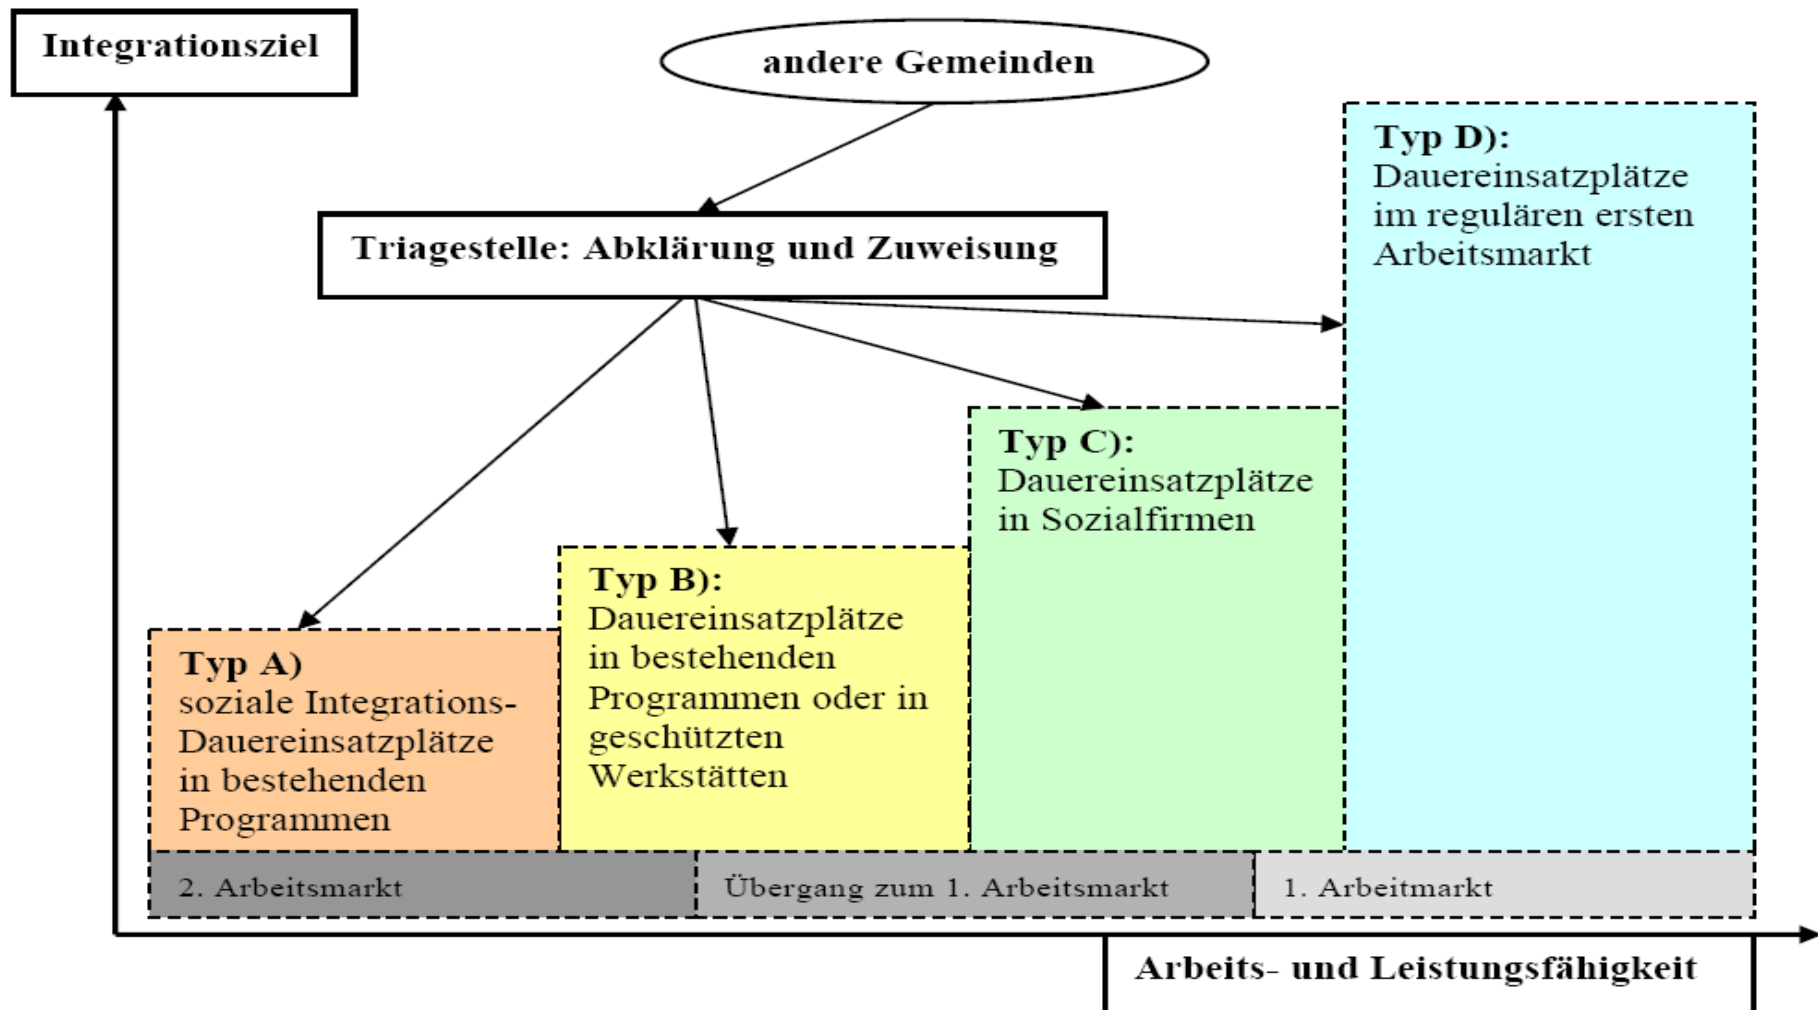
Integrationsziel

andere Gemeinden

Triagestelle: Abklärung und Zuweisung

Typ D):
Dauereinsatzplätze im regulären ersten Arbeitsmarkt

Typ C):
Dauereinsatzplätze in Sozialfirmen

Typ B):
Dauereinsatzplätze in bestehenden Programmen oder in geschützten Werkstätten

Typ A)
soziale Integrations-Dauereinsatzplätze in bestehenden Programmen

2. Arbeitsmarkt

Übergang zum 1. Arbeitsmarkt

1. Arbeitmarkt

Arbeits- und Leistungsfähigkeit